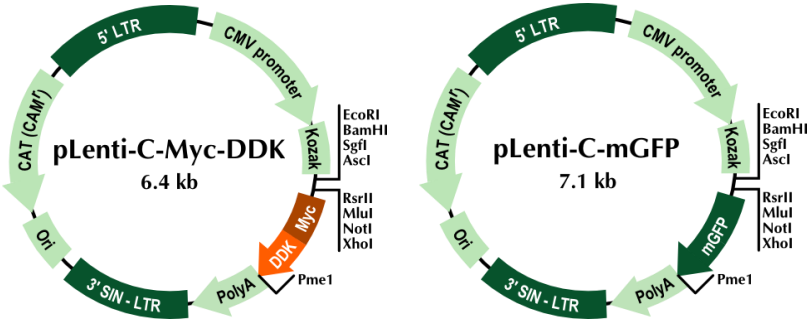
5' LTR
CMV promoter
Kozak
EcoRI
BamHI
SgfI
AscI
pLenti-C-Myc-DDK
6.4 kb
RsrII
MluI
NotI
XhoI
Myc
DDK
Pme1
PolyA
3' SIN - LTR
Ori
CAT (CAM$^r$)

5' LTR
CMV promoter
Kozak
EcoRI
BamHI
SgfI
AscI
pLenti-C-mGFP
7.1 kb
RsrII
MluI
NotI
XhoI
mGFP
Pme1
PolyA
3' SIN - LTR
Ori
CAT (CAM$^r$)